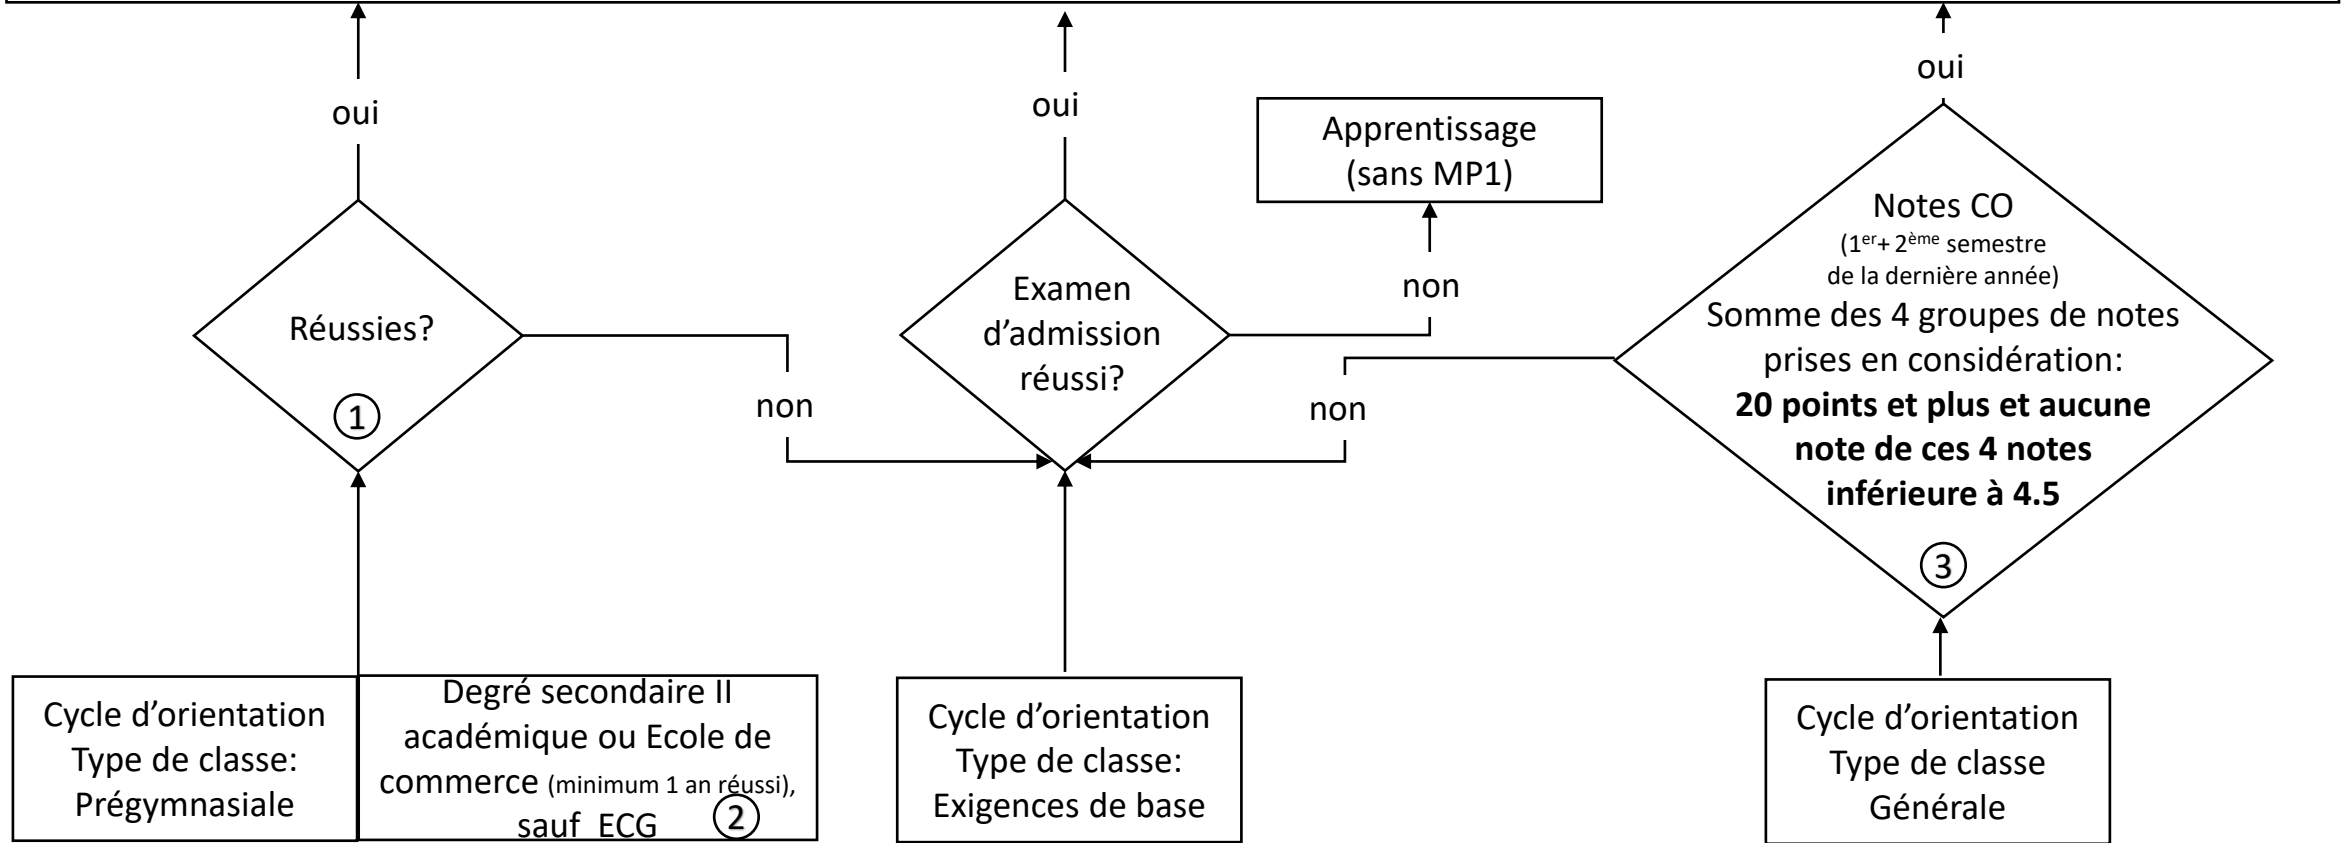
oui

Réussies?

①

non

oui

Examen d'admission réussi?

non

Apprentissage (sans MP1)

non

oui

Notes CO

($1^{er}$+ $2^{ème}$ semestre de la dernière année)

Somme des 4 groupes de notes prises en considération:

**20 points et plus et aucune note de ces 4 notes inférieure à 4.5**

③

Cycle d'orientation Type de classe: Prégymnasiale

Degré secondaire II académique ou Ecole de commerce (minimum 1 an réussi), sauf ECG ②

Cycle d'orientation Type de classe: Exigences de base

Cycle d'orientation Type de classe Générale